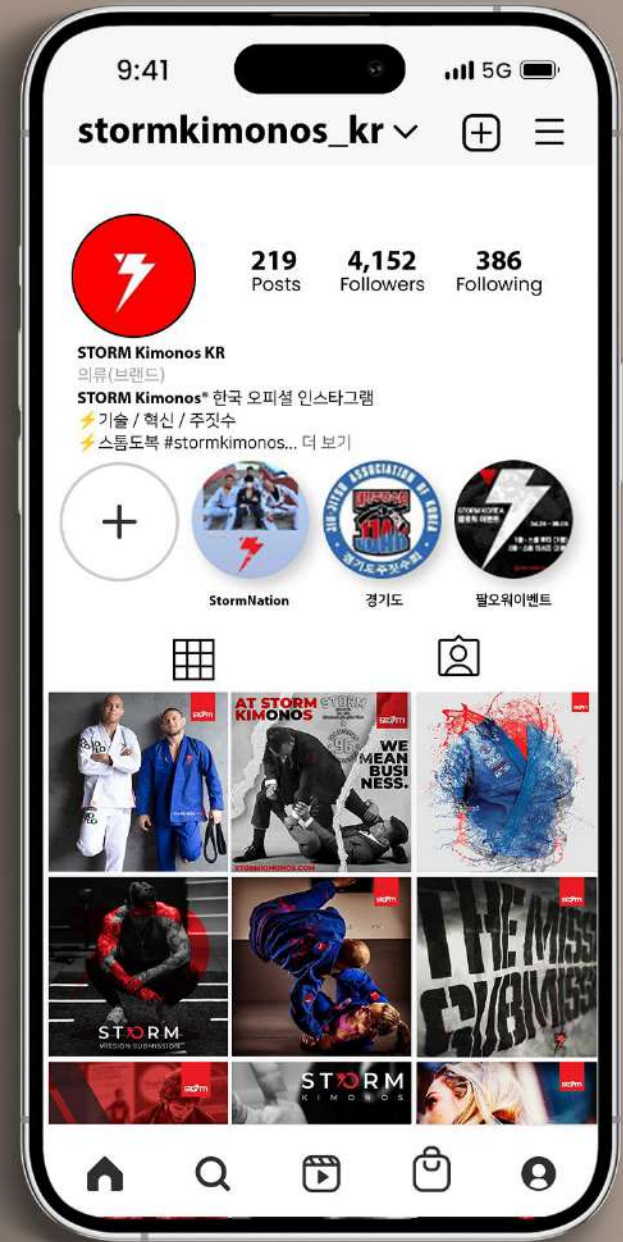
9:41
5G

stormkimonos_kr

219
Posts

4,152
Followers

386
Following

STORM Kimonos KR
의류(브랜드)
STORM Kimonos® 한국 오피셜 인스타그램
⚡기술 / 혁신 / 주짓수
⚡스톰도복 #stormkimonos... 더 보기

StormNation
경기도
팔오워이벤트

AT STORM KIMONOS
WE MEAN BUSINESS.
STORMKIMONOS.COM

STORM
MISSION SUBMISSION

THE MISS SUBMISS

STORM
KIMONOS